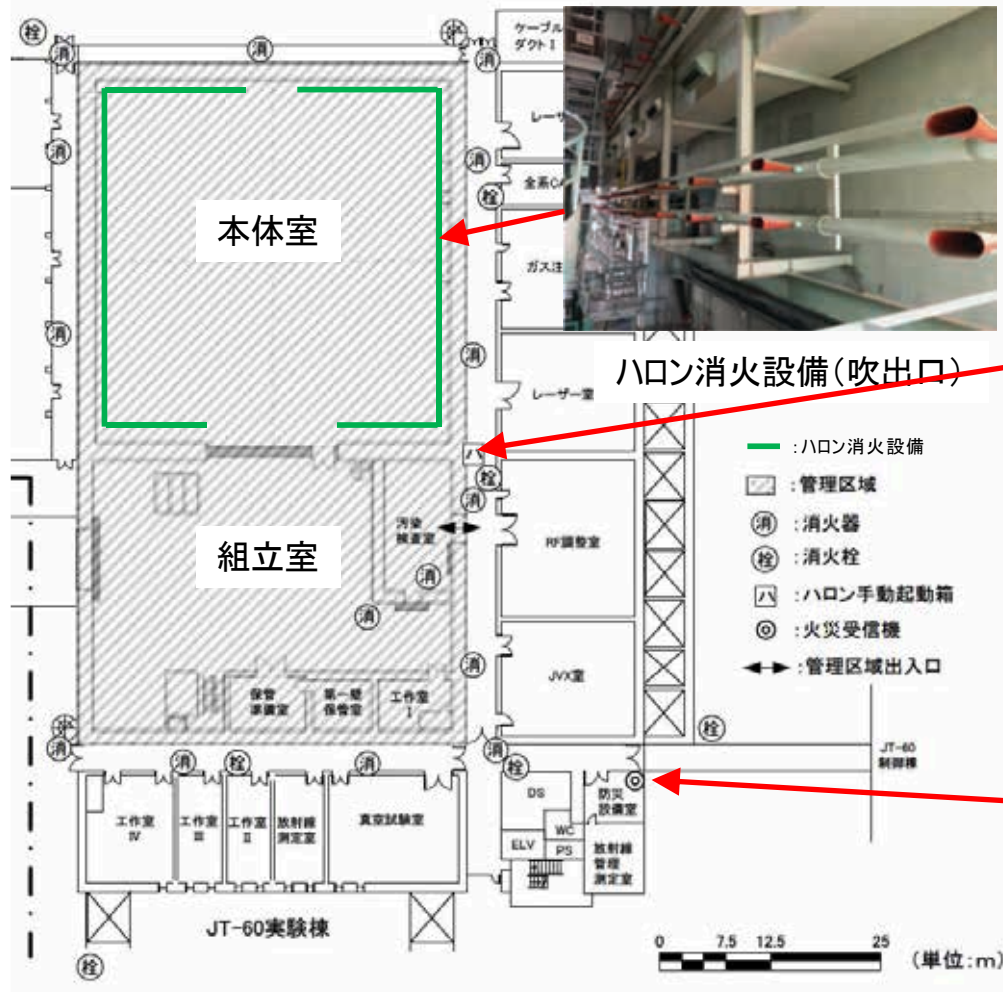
栓 消 消 栓 消 ケーブルダクトⅠ 消

本体室

レーザ
消
全系C
栓
ガス注

消
消
消

ハロン消火設備(吹出口)

レーザー室

ハ

:ハロン消火設備
:管理区域
消 :消火器
栓 :消火栓
ハ :ハロン手動起動箱
◎ :火災受信機
:管理区域出入口

栓
汚染検査室
組立室
RF調整室
消
消
消
JVX室
保管準備室
第一線保管室
工作室Ⅰ
栓
消
消
栓
消
消
消
JT-60制御棟
栓
DS
防災設備室
WC
ELV
PS
放射線管理測定室
工作室Ⅳ
工作室Ⅲ
工作室Ⅱ
放射線測定室
真空試験室

JT-60実験棟

栓

0 7.5 12.5 25 (単位:m)